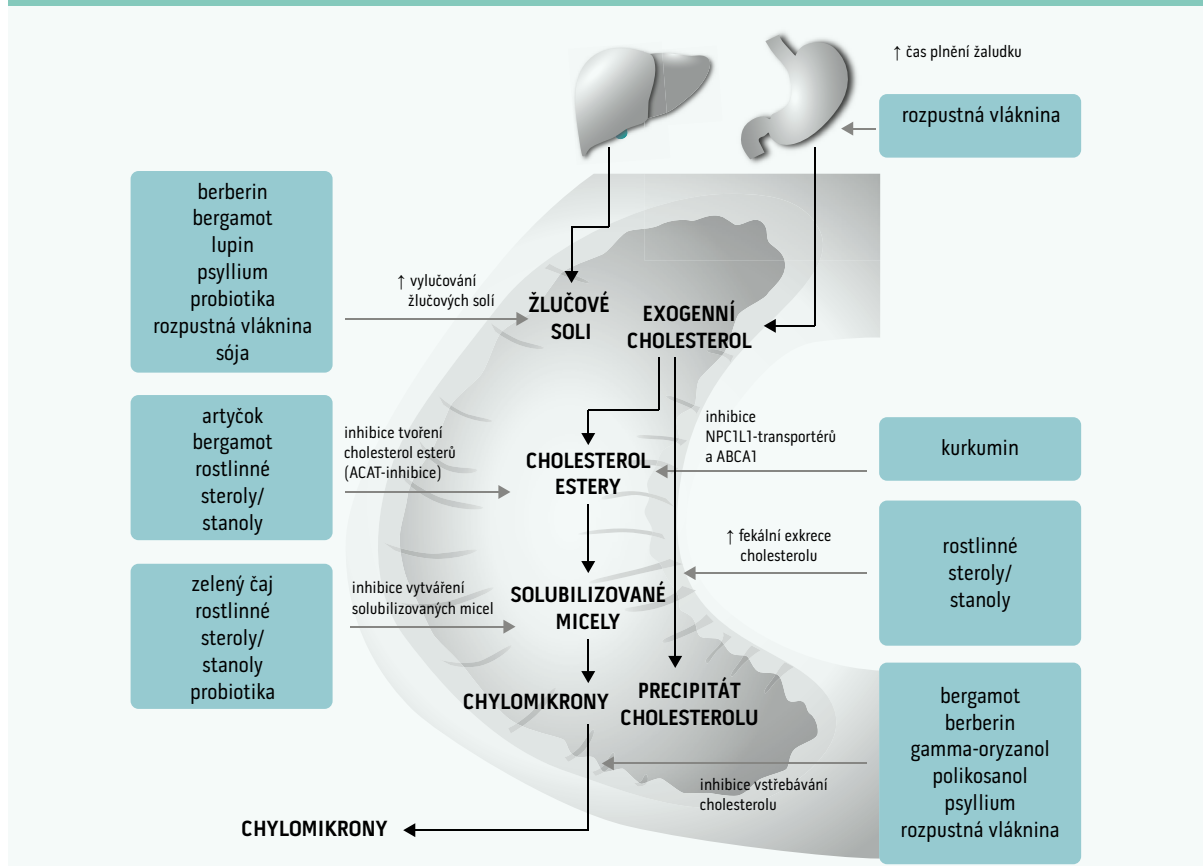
↑ čas plnění žaludku

rozpustná vláknina

berberin
bergamot
lupin
psyllium
probiotika
rozpustná vláknina
sója

↑ vylučování žlučových solí

ŽLUČOVÉ SOLI

EXOGENNÍ CHOLESTEROL

artyčok
bergamot
rostlinné steroly/ stanoly

inhibice tvoření cholesterol esterů (ACAT-inhibice)

CHOLESTEROL ESTERY

inhibice NPC1L1-transportérů a ABCA1

kurkumin

↑ fekální exkrece cholesterolu

rostlinné steroly/ stanoly

zelený čaj
rostlinné steroly/ stanoly
probiotika

inhibice vytváření solubilizovaných micel

SOLUBILIZOVANÉ MICELY

CHYLOMIKRONY

PRECIPITÁT CHOLESTEROLU

bergamot
berberin
gamma-oryzanol
polikosanol
psyllium
rozpustná vláknina

inhibice vstřebávání cholesterolu

CHYLOMIKRONY